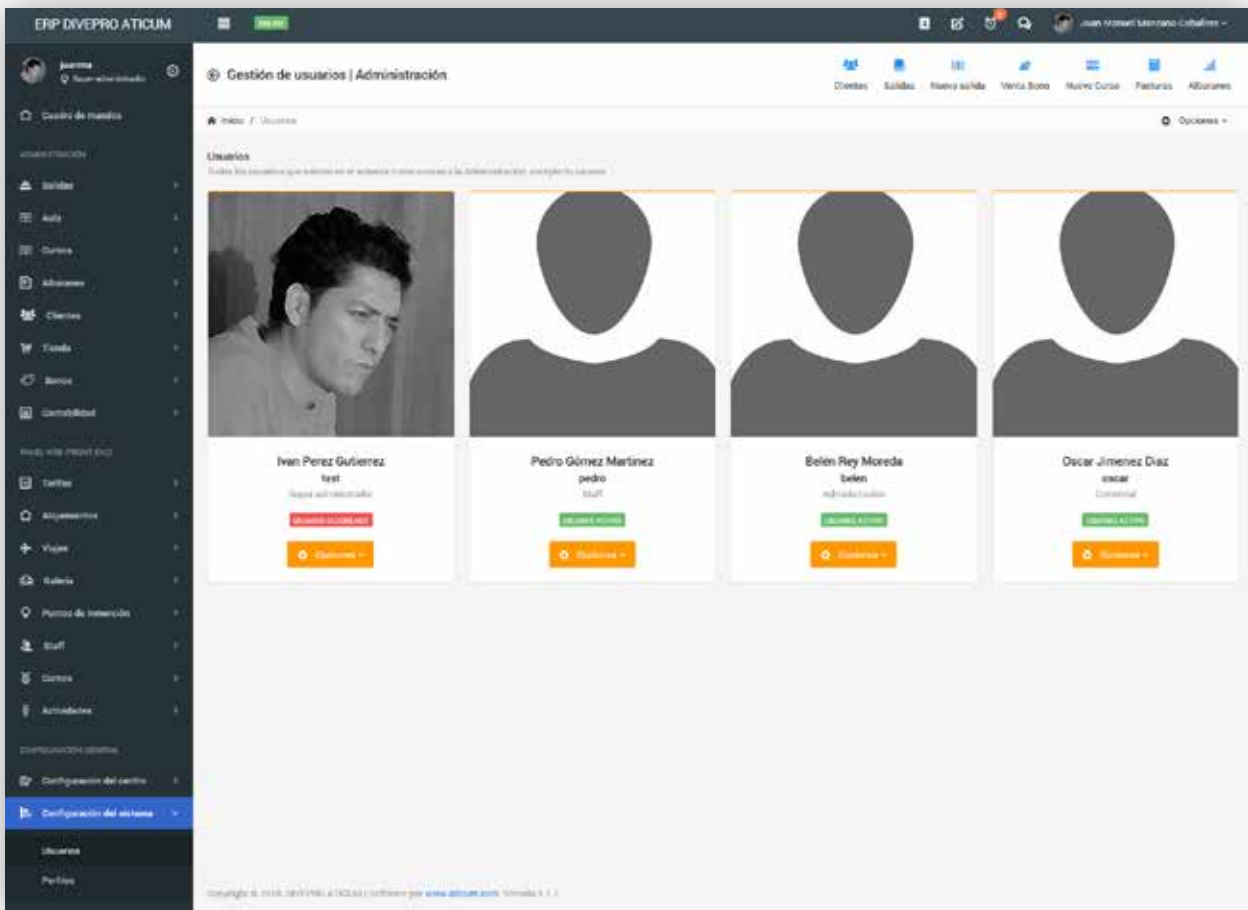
ERP DIVEPRO ATICUM

Juan Manuel Manzano Caballero

juanma
Super administrador

Cuadro de mandos

ADMINISTRACIÓN

Salidas

Aula

Cursos

Albaranes

Clientes

Tienda

Bonos

Contabilidad

PANEL WEB FRONTEND

Tarifas

Alojamientos

Viajes

Galería

Puntos de inmersión

Staff

Cursos

Actividades

CONFIGURACIÓN GENERAL

Configuración del centro

Configuración del sistema

Usuarios

Perfiles

Gestión de usuarios | Administración

Clientes Salidas Nueva salida Venta Bono Nuevo Curso Facturas Albaranes

Inicio / Usuarios

Opciones

Usuarios
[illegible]

Ivan Perez Gutierrez
test
Super administrador
USUARIO DESHABILITADO
Opciones

Pedro Gómez Martinez
pedro
Staff
USUARIO ACTIVO
Opciones

Belén Rey Moreda
belen
Administración
USUARIO ACTIVO
Opciones

Oscar Jimenez Diaz
oscar
Comercial
USUARIO ACTIVO
Opciones

Copyright © 2018 DIVEPRO ATICUM | Software por www.aticum.com Versión 1.1